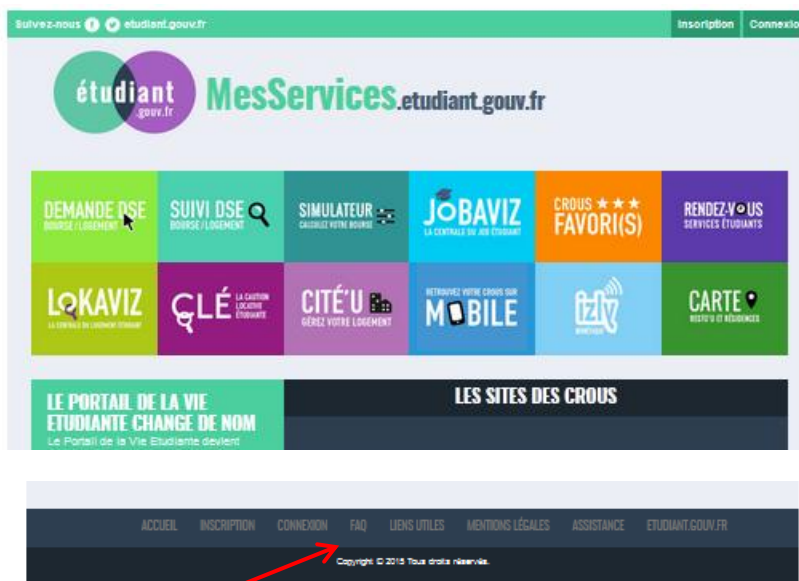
Suivez-nous etudiant.gouv.fr

Inscription Connexio

étudiant .gouv.fr

MesServices.etudiant.gouv.fr

DEMANDE DSE BOURSE / LOGEMENT

SUIVI DSE BOURSE / LOGEMENT

SIMULATEUR CALCULEZ VOTRE BOURSE

JOBAVIZ LA CENTRALE DU JOB ÉTUDIANT

CROUS ★★★ FAVORI(S)

RENDEZ-VOUS SERVICES ÉTUDIANTS

LOKAVIZ LA CENTRALE DU LOGEMENT ÉTUDIANT

CLÉ LA CAUTION LOCATIVE ÉTUDIANTE

CITÉ'U GÉREZ VOTRE LOGEMENT

RETROUVEZ VOTRE CROUS SUR MOBILE

izly

CARTE RESTO'U ET RÉSIDENCES

LE PORTAIL DE LA VIE ETUDIANTE CHANGE DE NOM
Le Portail de la Vie Etudiante devient

LES SITES DES CROUS

ACCUEIL INSCRIPTION CONNEXION FAQ LIENS UTILES MENTIONS LÉGALES ASSISTANCE ETUDIANT.GOUV.FR

Copyright © 2015 Tous droits réservés.